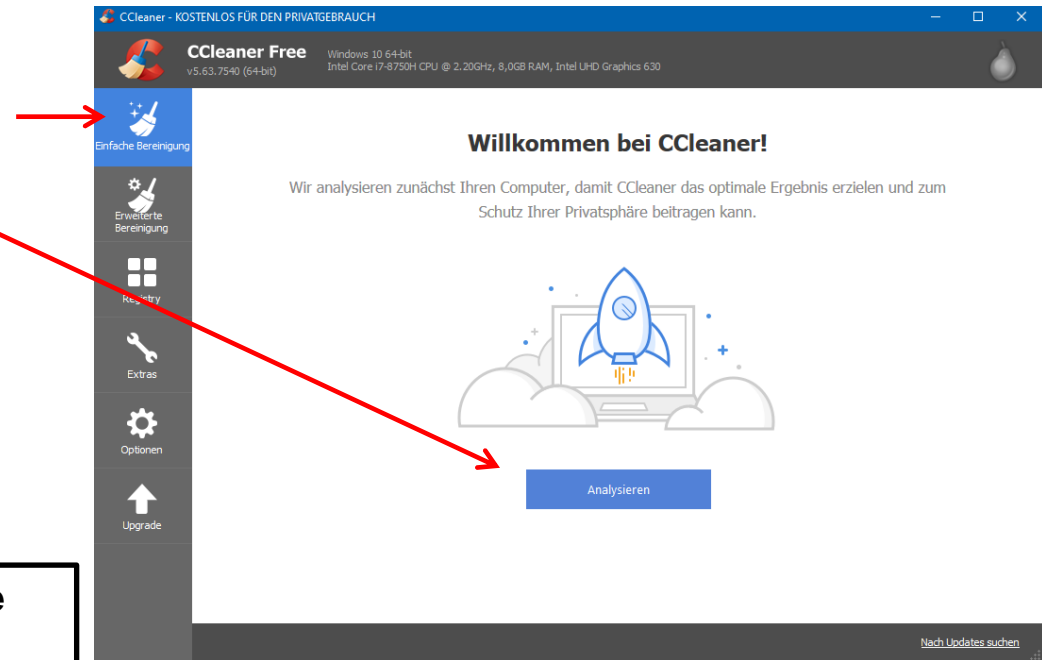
CCleaner - KOSTENLOS FÜR DEN PRIVATGEBRAUCH

CCleaner Free
v5.63.7540 (64-bit)
Windows 10 64-bit
Intel Core i7-8750H CPU @ 2.20GHz, 8,0GB RAM, Intel UHD Graphics 630

Einfache Bereinigung
Erweiterte Bereinigung
Registry
Extras
Optionen
Upgrade

Willkommen bei CCleaner!

Wir analysieren zunächst Ihren Computer, damit CCleaner das optimale Ergebnis erzielen und zum Schutz Ihrer Privatsphäre beitragen kann.

Analysieren

Nach Updates suchen

e